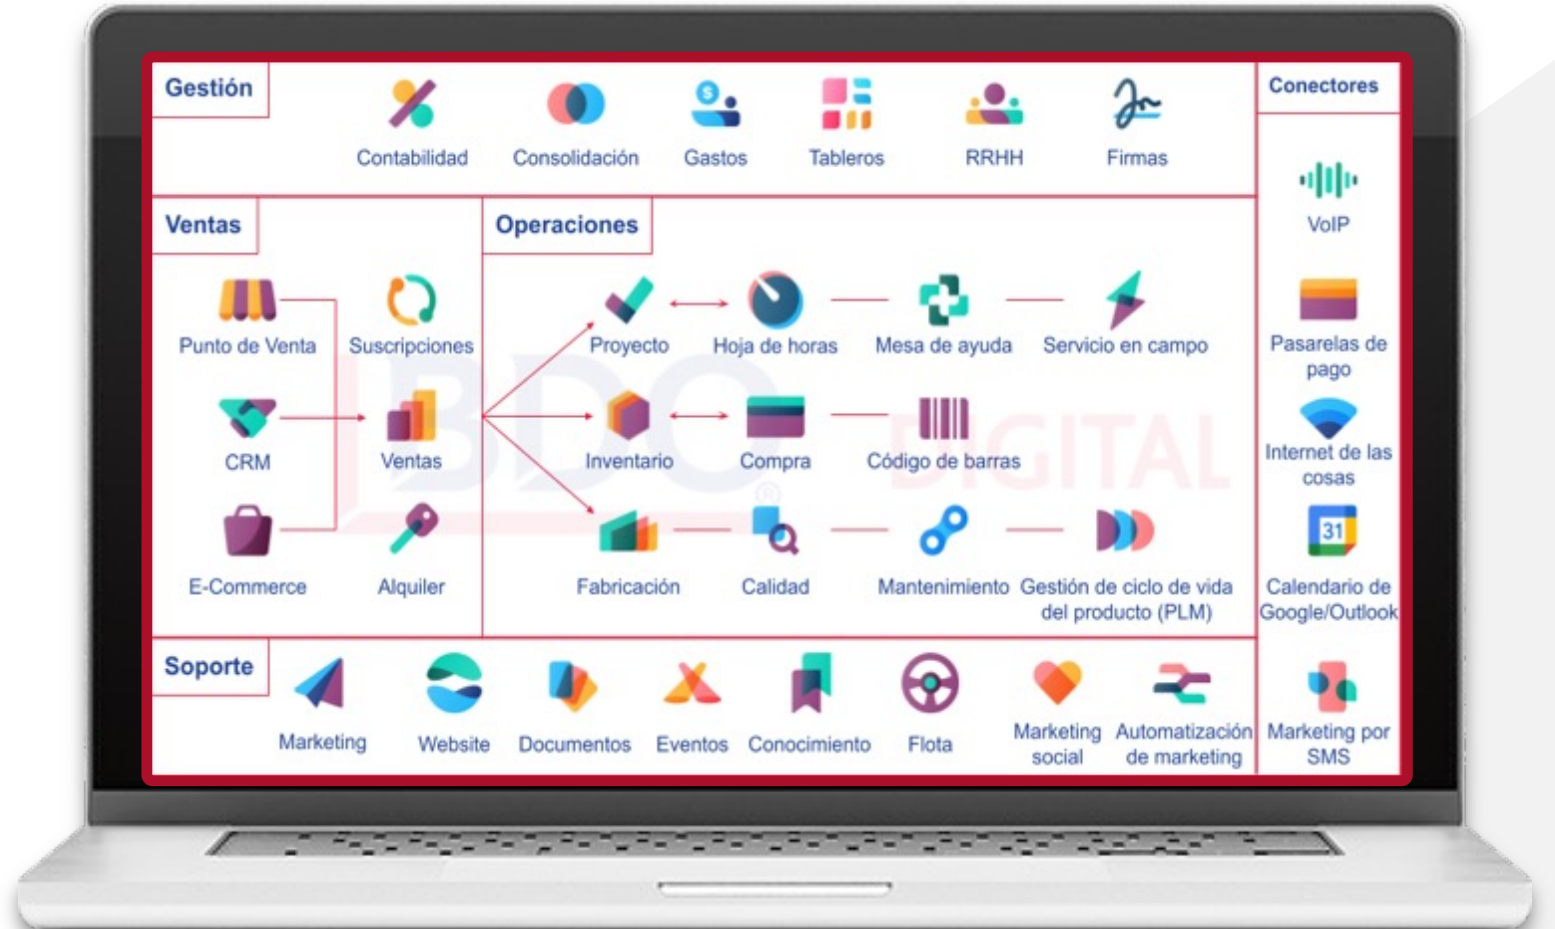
Gestión

Contabilidad Consolidación Gastos Tableros RRHH Firmas

Conectores

VoIP

Pasarelas de pago

Internet de las cosas

31

Calendario de Google/Outlook

Marketing por SMS

Ventas

Punto de Venta Suscripciones

CRM Ventas

E-Commerce Alquiler

Operaciones

Proyecto Hoja de horas Mesa de ayuda Servicio en campo

Inventario Compra Código de barras

Fabricación Calidad Mantenimiento Gestión de ciclo de vida del producto (PLM)

BDO DIGITAL

Soporte

Marketing Website Documentos Eventos Conocimiento Flota Marketing social Automatización de marketing